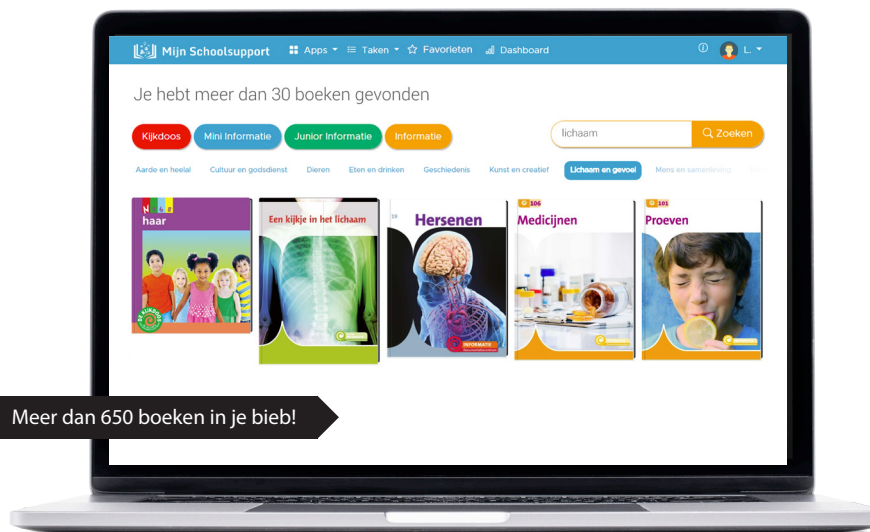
Mijn Schoolsupport Apps Taken Favorieten Dashboard L.

Je hebt meer dan 30 boeken gevonden

Kijkdoos Mini Informatie Junior Informatie Informatie

lichaam Zoeken

Aarde en heelal Cultuur en godsdienst Dieren Eten en drinken Geschiedenis Kunst en creatief Lichaam en gevoel Mens en samenleving

haar

Een kijkje in het lichaam

Hersenen

106 Medicijnen

101 Proeven

Meer dan 650 boeken in je bieb!